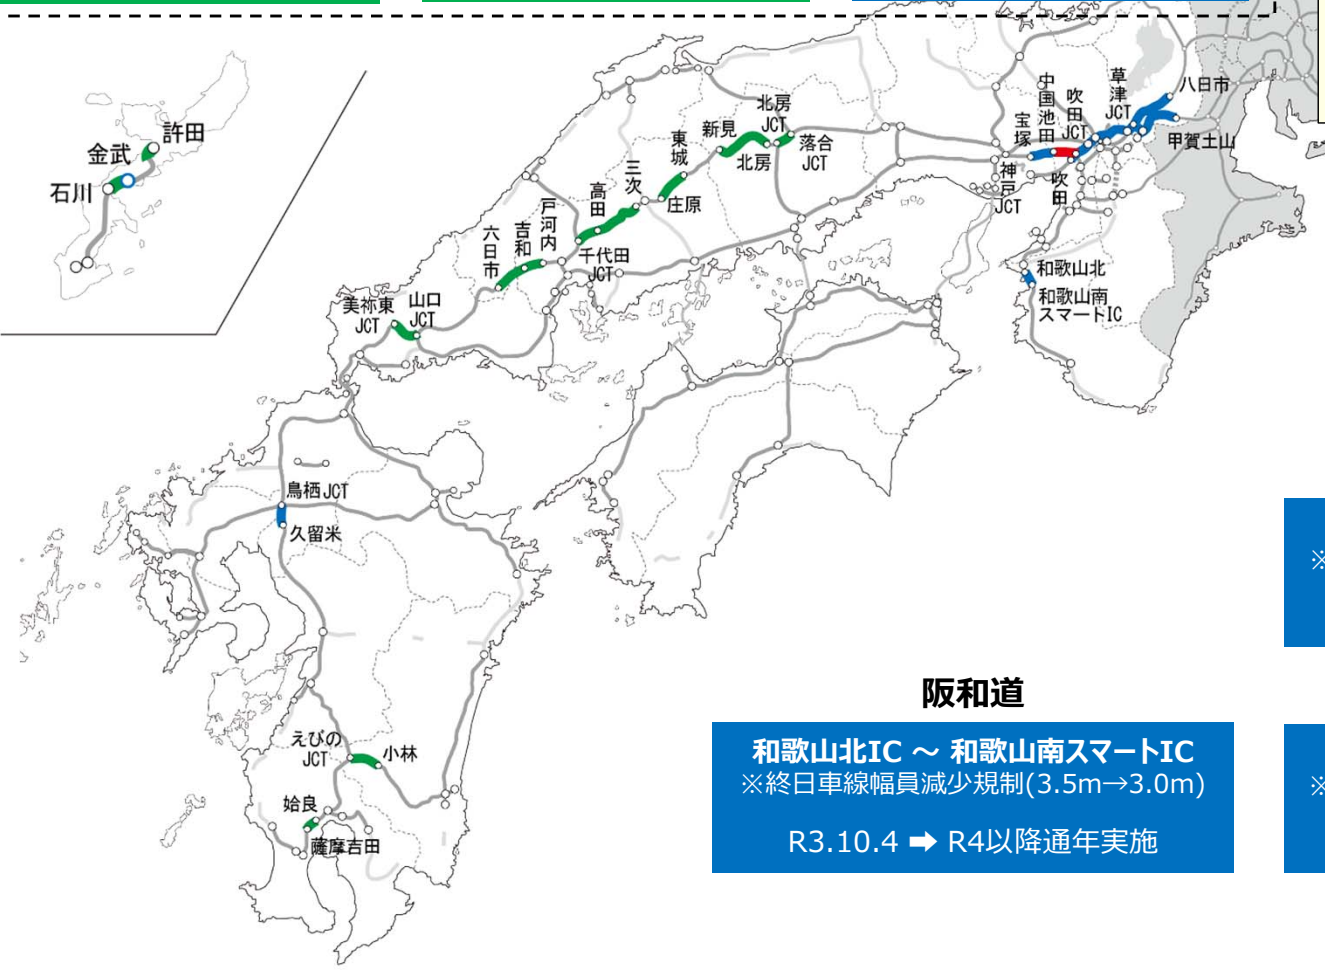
許田
金武
石川

美祢東 JCT
山口 JCT
六日市
吉和
戸河内
千代田 JCT
高田
三次
東城
庄原
新見
北房
北房 JCT
落合 JCT
中国池田
宝塚
吹田 JCT
神戸 JCT
吹田
草津 JCT
八日市
甲賀土山
和歌山北
和歌山南スマートIC
鳥栖JCT
久留米
えびの JCT
小林
姶良
薩摩吉田

阪和道

和歌山北IC ～ 和歌山南スマートIC
※終日車線幅員減少規制(3.5m→3.0m)

R3.10.4 ➡ R4以降通年実施

※
※